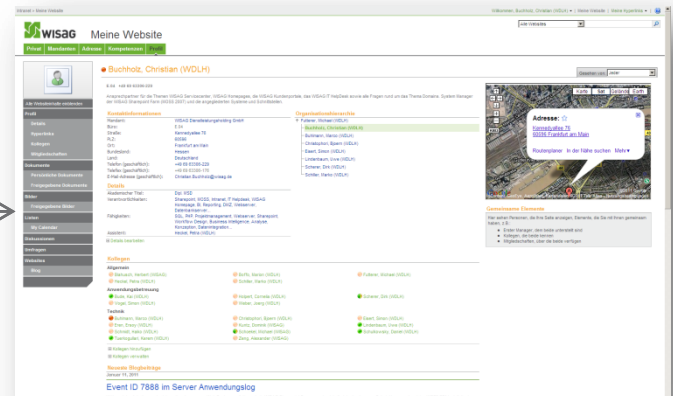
Intranet > Meine Website

Willkommen, Buchholz, Christian (WDLH) | Meine Website | Meine Hyperlinks | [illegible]

wisag Meine Website

Alle Website

Privat | Mandanten | Adresse | Kompetenzen | Profil

Buchholz, Christian (WDLH)

Gesehen von: Jeder

Alle Websiteinhalte anzeigen

Profil

Details

Hyperlinks

Kollegen

Mitgliedschaften

Dokumente

Persönliche Dokumente

Freigegebene Dokumente

Bilder

Freigegebene Bilder

Listen

My Calendar

Diskussionen

Umfragen

Websites

Blog

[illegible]

Kontaktinformationen

Mandant: WISAG Dienstleistungsholding GmbH
Straße: Kennedyallee 76
PLZ: 60596
Ort: Frankfurt am Main
Bundesland: Hessen
Land: Deutschland
E-Mail-Adresse (geschäftlich): Christian.Buchholz@wisag.de

Details

Akademischer Titel: Dipl. WSB

Organisationshierarchie

Fullerer, Michael (WDLH)
Buchholz, Christian (WDLH)
Buhlmann, Mario (WDLH)
Christophori, Bjoern (WDLH)
Eisert, Simon (WDLH)
Lindenbaum, Uwe (WDLH)
Scherer, Dirk (WDLH)
Schiller, Martin (WDLH)

Karte | Sat | Gelände | Earth

Adresse:
Kennedyallee 76
60596 Frankfurt am Main

Routenplaner | In der Nähe suchen | Mehr

Gemeinsame Elemente

Kollegen

Allgemein

Anwendungsbetreuung

Technik

Kollegen hinzufügen

Kollegen verwalten

Neueste Blogeinträge

Januar 18, 2011

Event ID 7888 im Server Anwendungslog